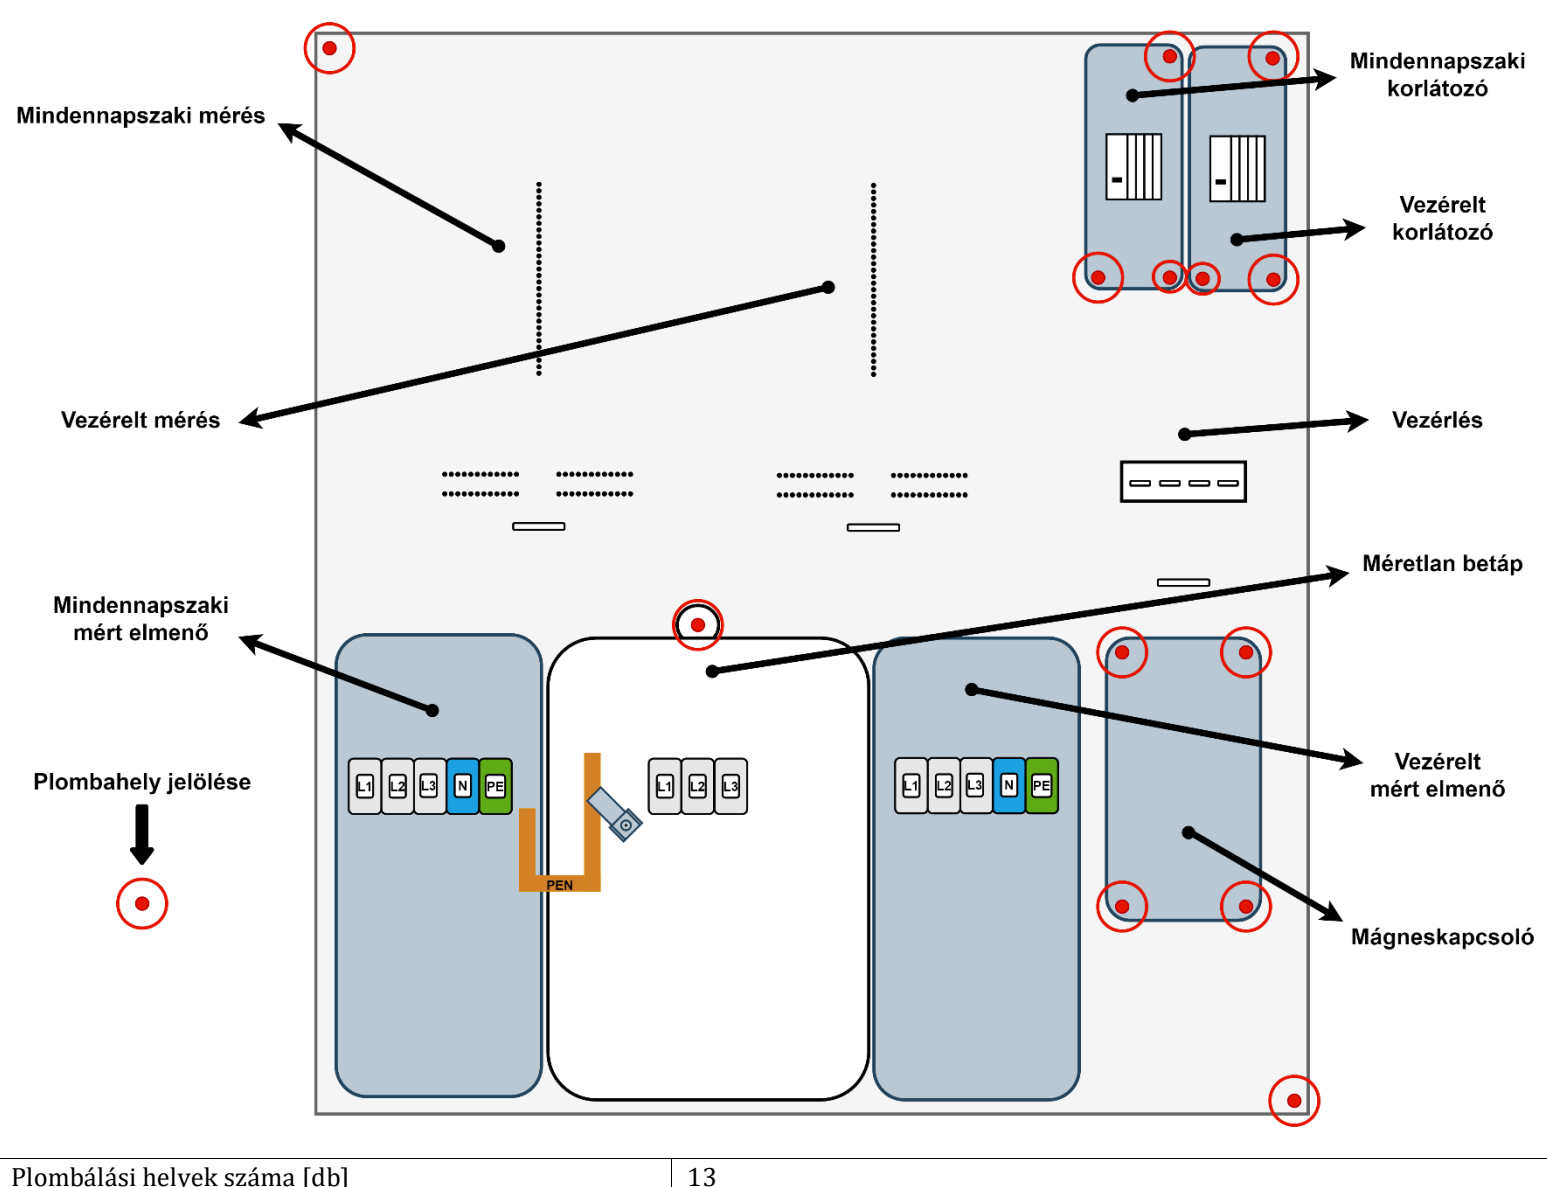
Mindennapszaki mérés

Mindennapszaki korlátozó

Vezérelt korlátozó

Vezérelt mérés

Vezérlés

Méretlan betáp

Mindennapszaki mért elmenő

Plombahely jelölése

L1 L2 L3 N PE

PEN

L1 L2 L3

L1 L2 L3 N PE

Vezérelt mért elmenő

Mágneskapcsoló

| Plombálási helyek száma [db] | 13 |
|---|---|